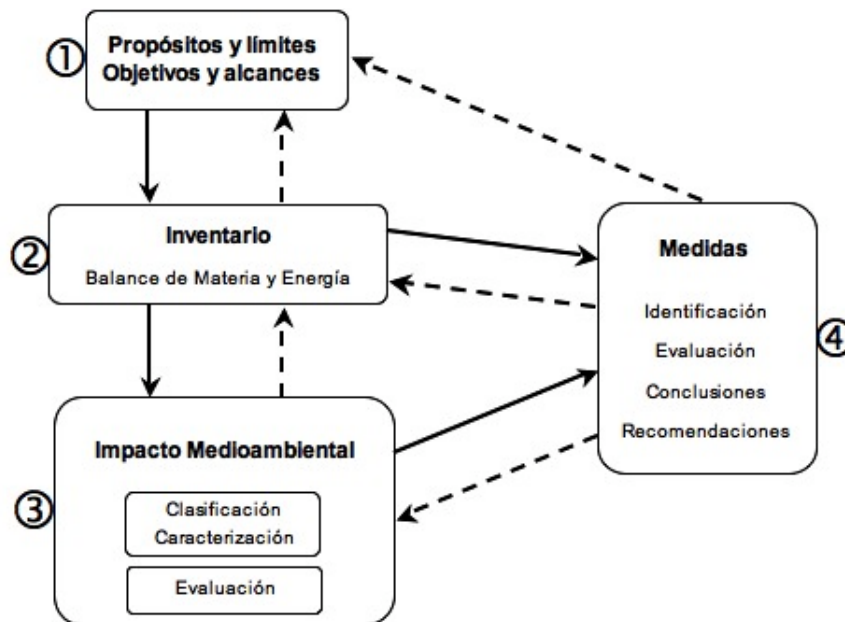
①
Propósitos y límites
Objetivos y alcances

②
Inventario
Balance de Materia y Energía

Medidas
Identificación
Evaluación
Conclusiones
Recomendaciones
④

③
Impacto Medioambiental
Clasificación
Caracterización
Evaluación